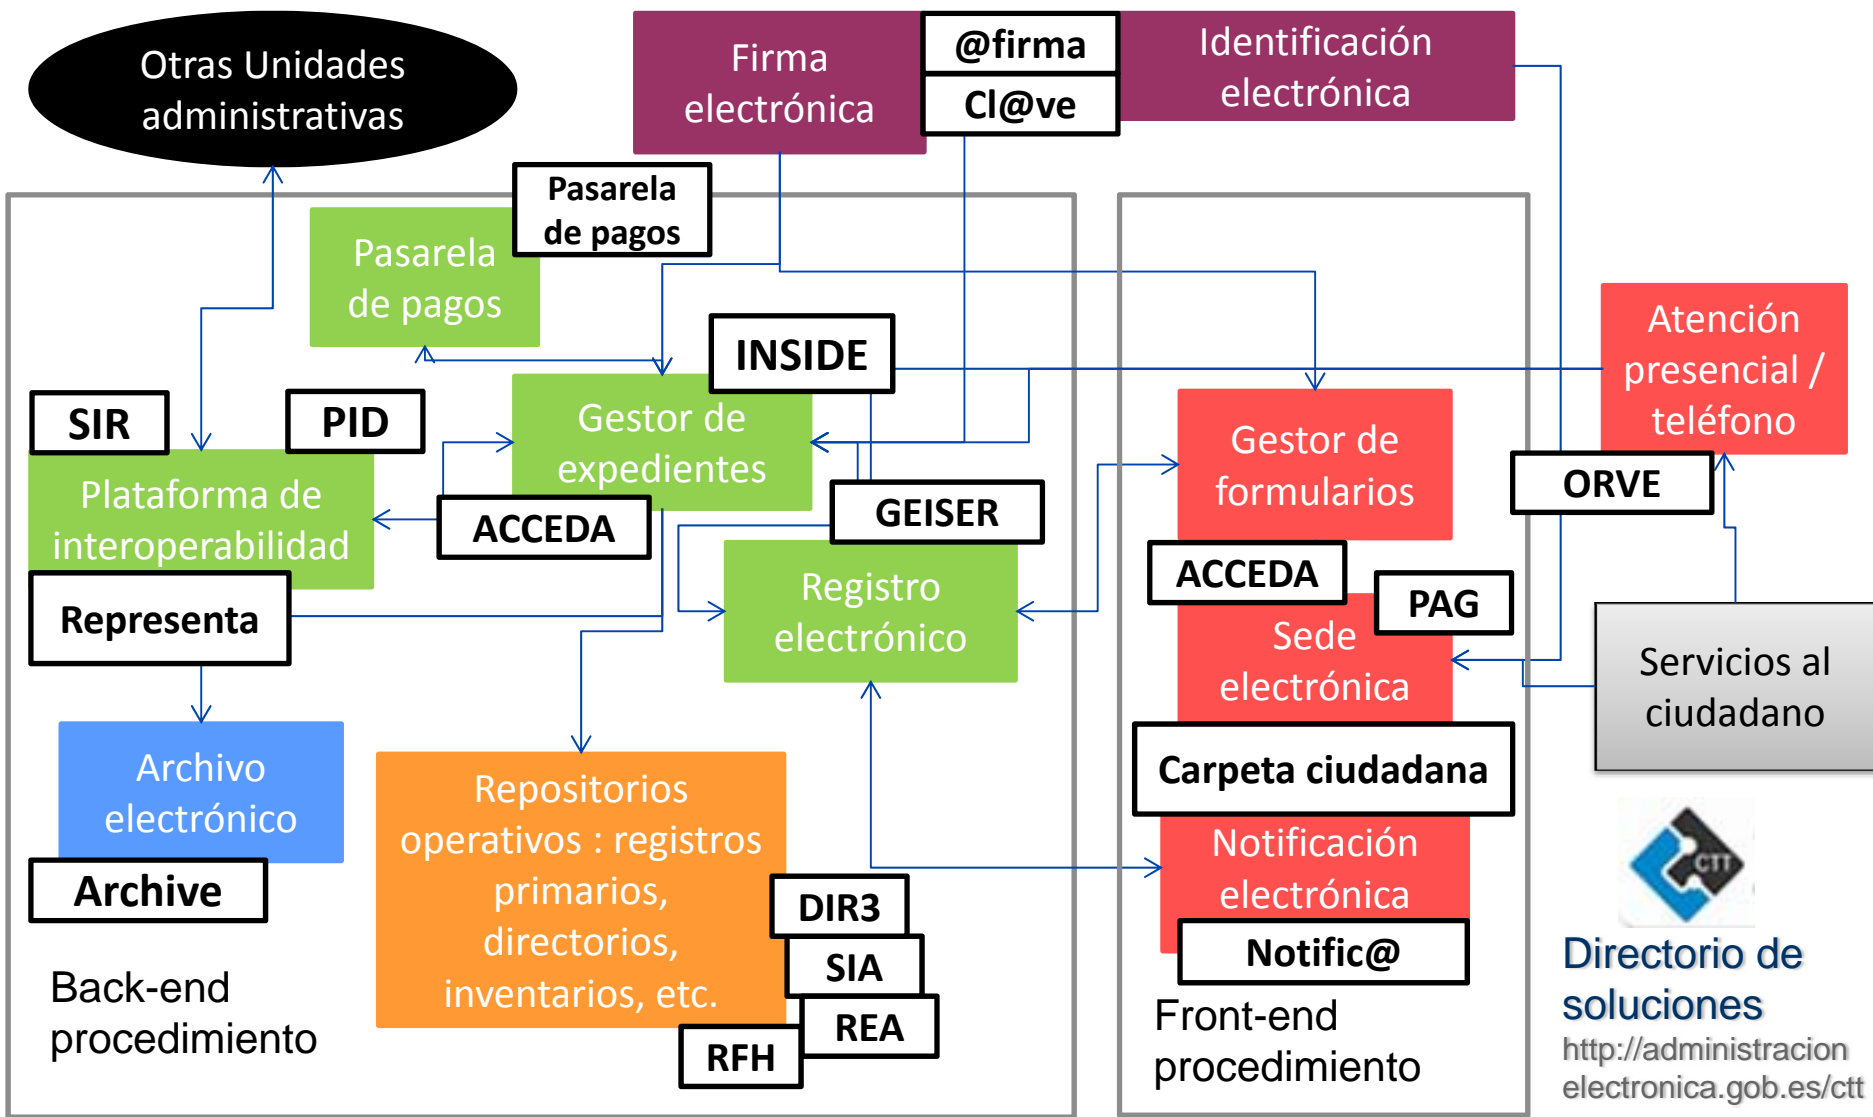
Otras Unidades administrativas

Firma electrónica

@firma

Cl@ve

Identificación electrónica

Pasarela de pagos

Pasarela de pagos

INSIDE

Atención presencial / teléfono

SIR

PID

Gestor de expedientes

Gestor de formularios

Plataforma de interoperabilidad

ACCEDA

GEISER

ORVE

Registro electrónico

ACCEDA

PAG

Representa

Sede electrónica

Servicios al ciudadano

Archivo electrónico

Repositorios operativos : registros primarios, directorios, inventarios, etc.

Carpeta ciudadana

Notificación electrónica

Archive

DIR3

SIA

REA

RFH

Notific@

Back-end procedimiento

Front-end procedimiento

CTT

Directorio de soluciones

http://administracion electronica.gob.es/ctt